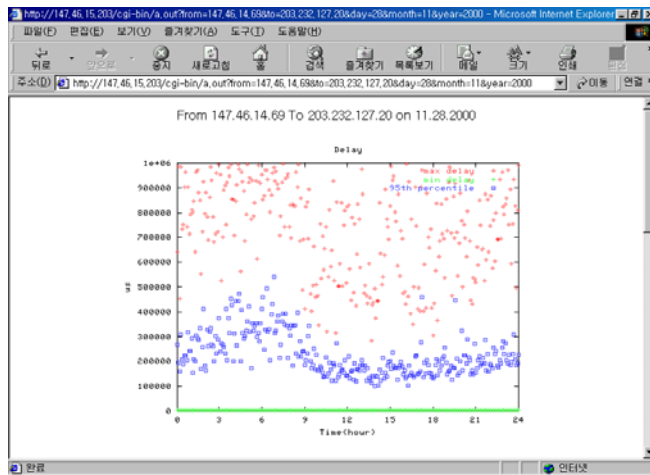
http://147.46.15.203/cgi-bin/a.out?from=147.46.14.69&to=203.232.127.20&day=28&month=11&year=2000 - Microsoft Internet Explorer

파일(F) 편집(E) 보기(V) 즐겨찾기(A) 도구(T) 도움말(H)

뒤로 앞으로 중지 새로고침 홈 검색 즐겨찾기 목록보기 메일 크기 인쇄 편집

주소(D) http://147.46.15.203/cgi-bin/a.out?from=147.46.14.69&to=203.232.127.20&day=28&month=11&year=2000 이동 연결

From 147.46.14.69 To 203.232.127.20 on 11.28.2000

Delay

max delay
min delay
95th percentile

1e+06
900000
800000
700000
600000
500000
400000
300000
200000
100000
0

us

0 3 6 9 12 15 18 21 24

Time(hour)

완료 인터넷